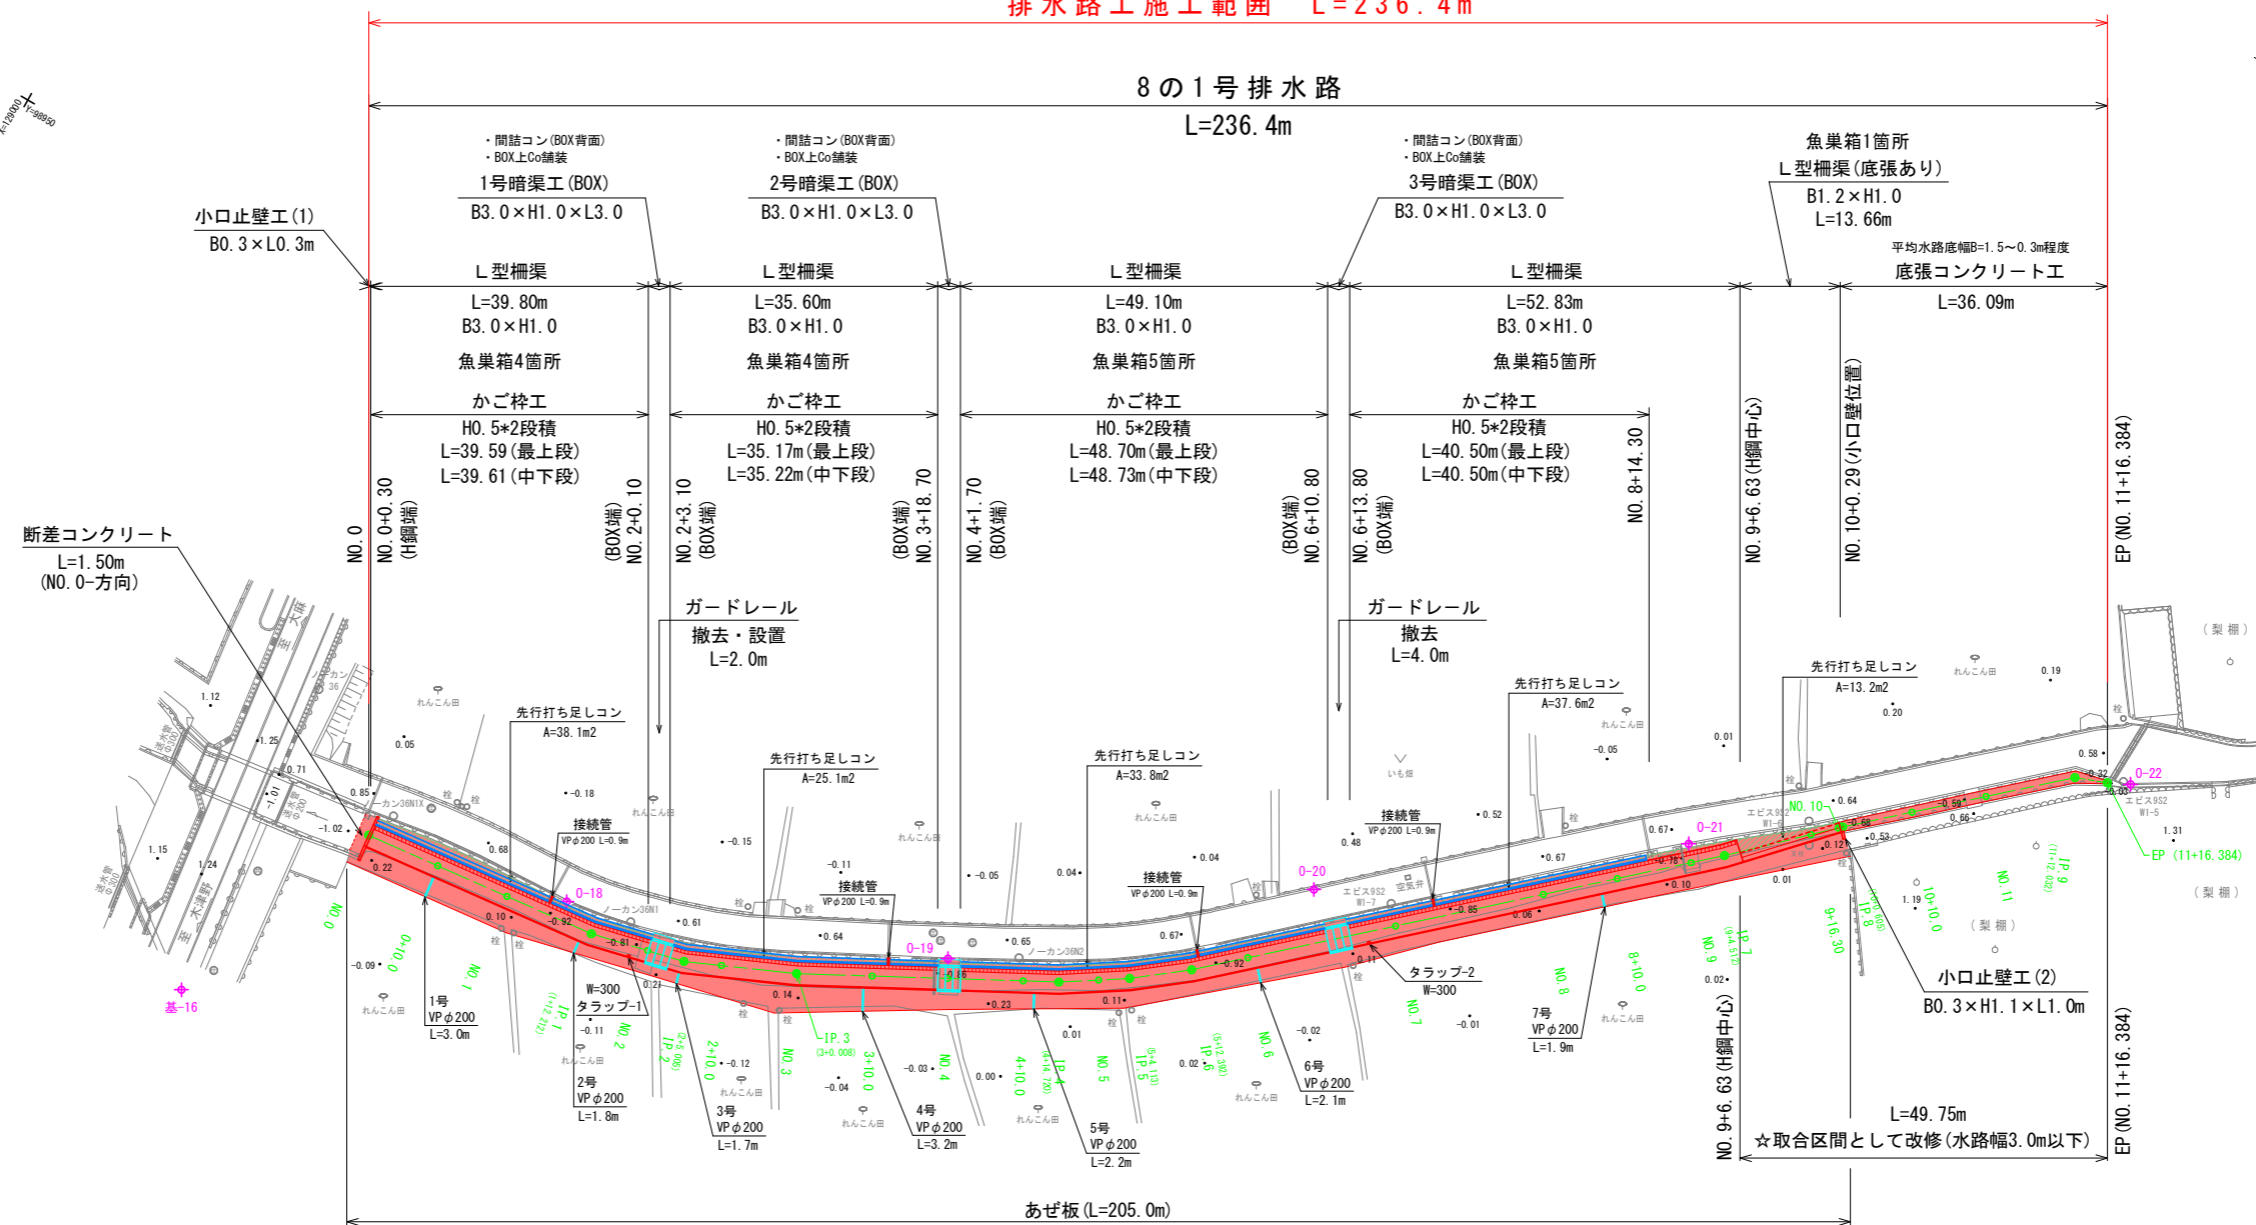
排水路工施工範囲　L=236.4m

8の1号排水路
L=236.4m

小口止壁工(1)
B0.3×L0.3m

・間詰コン(BOX背面)
・BOX上Co舗装
1号暗渠工(BOX)
B3.0×H1.0×L3.0

・間詰コン(BOX背面)
・BOX上Co舗装
2号暗渠工(BOX)
B3.0×H1.0×L3.0

・間詰コン(BOX背面)
・BOX上Co舗装
3号暗渠工(BOX)
B3.0×H1.0×L3.0

魚巣箱1箇所
L型柵渠(底張あり)
B1.2×H1.0
L=13.66m

平均水路底幅B=1.5~0.3m程度
底張コンクリート工
L=36.09m

L型柵渠
L=39.80m
B3.0×H1.0
魚巣箱4箇所

L型柵渠
L=35.60m
B3.0×H1.0
魚巣箱4箇所

L型柵渠
L=49.10m
B3.0×H1.0
魚巣箱5箇所

L型柵渠
L=52.83m
B3.0×H1.0
魚巣箱5箇所

かご枠工
H0.5*2段積
L=39.59(最上段)
L=39.61(中下段)

かご枠工
H0.5*2段積
L=35.17m(最上段)
L=35.22m(中下段)

かご枠工
H0.5*2段積
L=48.70m(最上段)
L=48.73m(中下段)

かご枠工
H0.5*2段積
L=40.50m(最上段)
L=40.50m(中下段)

NO.0
NO.0+0.30 (H鋼端)
(BOX端) NO.2+0.10
NO.2+3.10 (BOX端)
(BOX端) NO.3+18.70
NO.4+1.70 (BOX端)
(BOX端) NO.6+10.80
NO.6+13.80 (BOX端)
NO.8+14.30
NO.9+6.63(H鋼中心)
NO.10+0.29(小口壁位置)
EP(NO.11+16.384)

断差コンクリート
L=1.50m
(NO.0-方向)

ガードレール
撤去・設置
L=2.0m

ガードレール
撤去
L=4.0m

先行打ち足しコン
A=38.1m2

先行打ち足しコン
A=25.1m2

先行打ち足しコン
A=33.8m2

先行打ち足しコン
A=37.6m2

先行打ち足しコン
A=13.2m2

接続管
VPφ200 L=0.9m

接続管
VPφ200 L=0.9m

接続管
VPφ200 L=0.9m

接続管
VPφ200 L=0.9m

W=300
タラップ-1

タラップ-2
W=300

1号
VPφ200
L=3.0m

2号
VPφ200
L=1.8m

3号
VPφ200
L=1.7m

4号
VPφ200
L=3.2m

5号
VPφ200
L=2.2m

6号
VPφ200
L=2.1m

7号
VPφ200
L=1.9m

0-18
0-19
0-20
0-21
0-22
基-16

NO.1
NO.2
NO.3
NO.4
NO.5
NO.6
NO.7
NO.8
NO.9
NO.10
NO.11
IP.1
IP.2
IP.3
IP.4
IP.5
IP.6
IP.7
IP.8
IP.9
EP (11+16.384)

れんこん田
(梨棚)
(梨棚)
(梨棚)
いも畑

小口止壁工(2)
B0.3×H1.1×L1.0m

NO.9+6.63(H鋼中心)
L=49.75m
☆取合区間として改修(水路幅3.0m以下)
EP(NO.11+16.384)

あぜ板(L=205.0m)